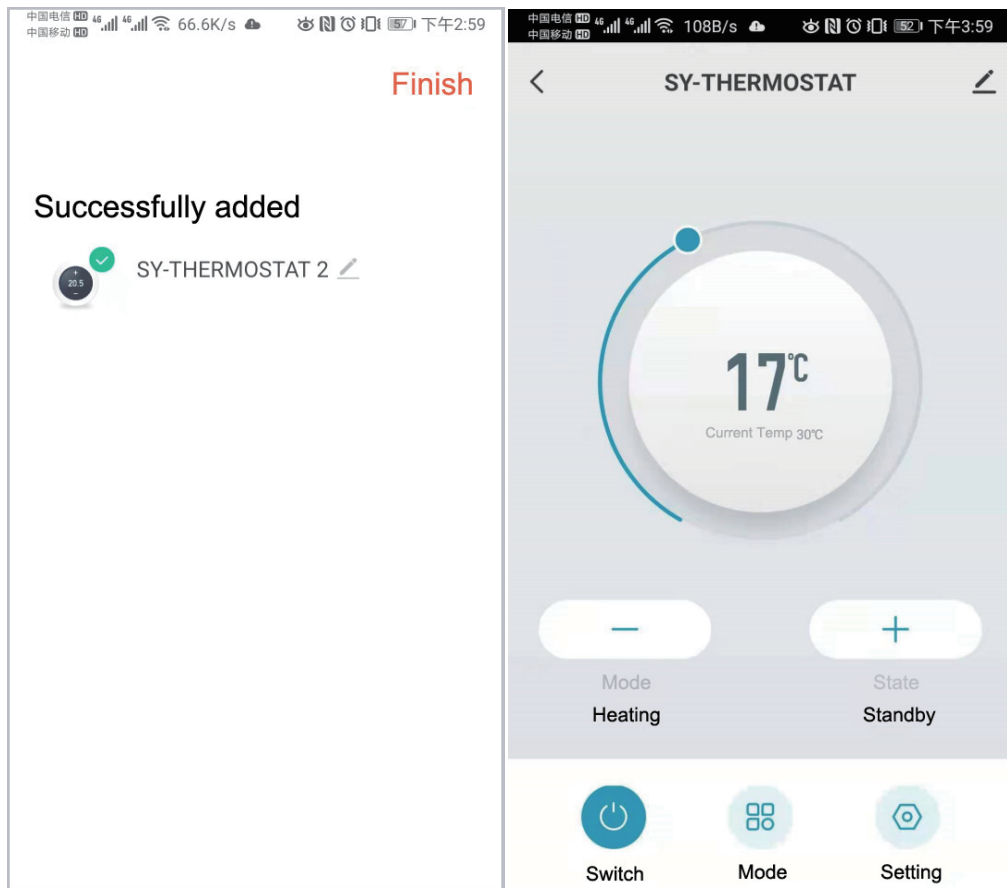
中国电信 HD 4G 中国移动 HD 4G 66.6K/s 57 下午2:59

Finish

Successfully added

20.5

SY-THERMOSTAT 2

中国电信 HD 4G 中国移动 HD 4G 108B/s 52 下午3:59

SY-THERMOSTAT

17℃

Current Temp 30℃

Mode
Heating

State
Standby

Switch

Mode

Setting